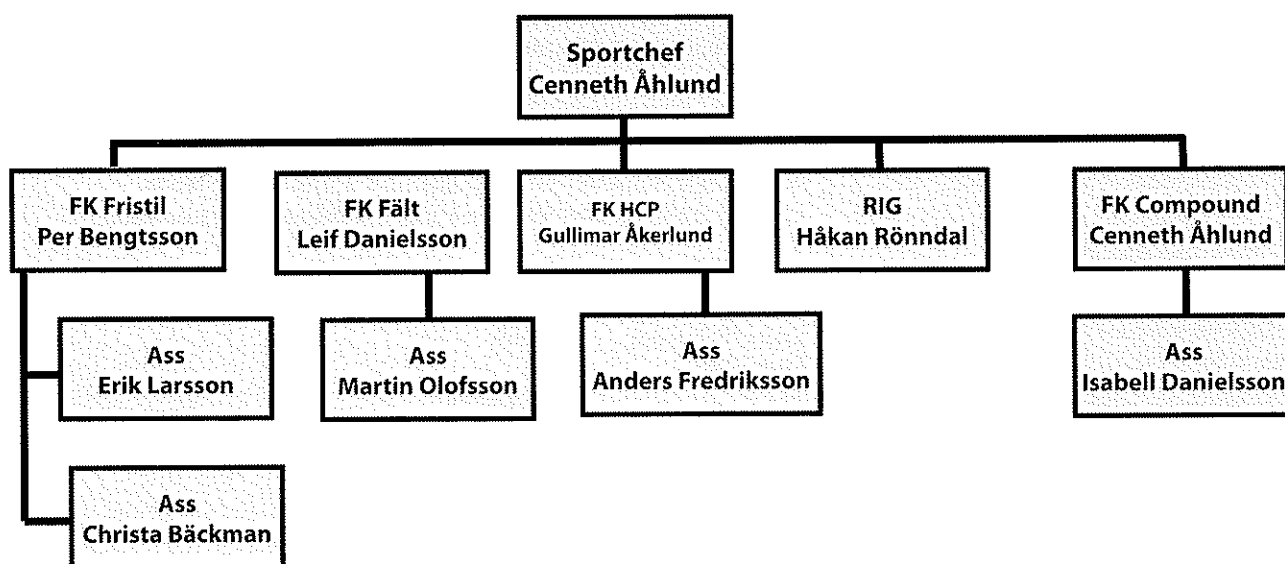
Sportchef
Cenneth Åhlund

FK Fristil
Per Bengtsson

Ass
Erik Larsson

Ass
Christa Bäckman

FK Fält
Leif Danielsson

Ass
Martin Olofsson

FK HCP
Gullimar Åkerlund

Ass
Anders Fredriksson

RIG
Håkan Rönndal

FK Compound
Cenneth Åhlund

Ass
Isabell Danielsson